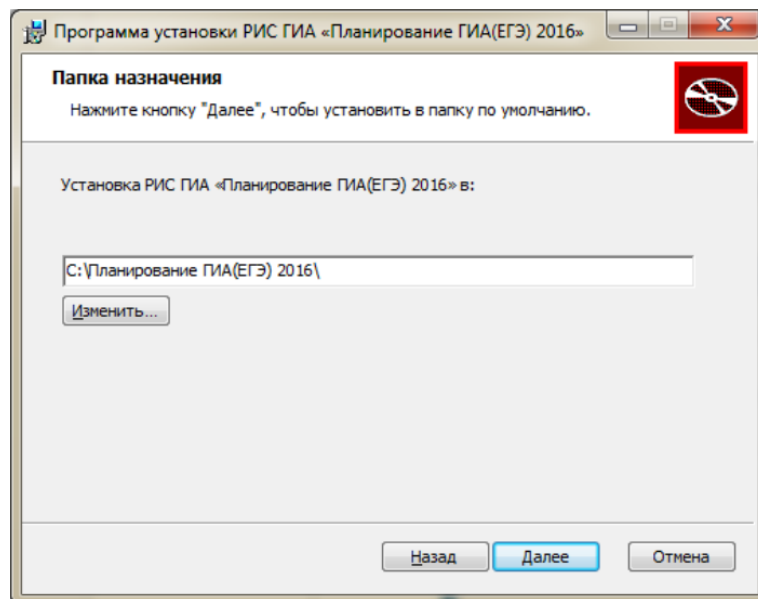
Программа установки РИС ГИА «Планирование ГИА(ЕГЭ) 2016»

Папка назначения

Нажмите кнопку "Далее", чтобы установить в папку по умолчанию.

Установка РИС ГИА «Планирование ГИА(ЕГЭ) 2016» в:

C:\Планирование ГИА(ЕГЭ) 2016\

Изменить...

Назад

Далее

Отмена